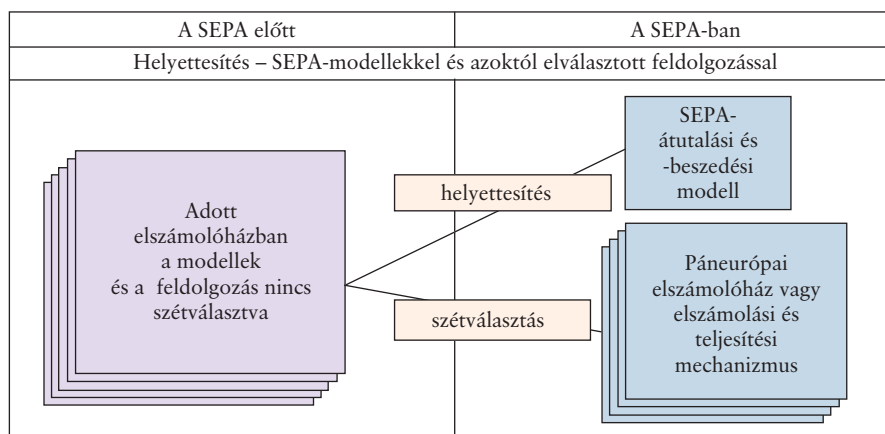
| A SEPA előtt | A SEPA-ban |
|---|---|

Helyettesítés – SEPA-modellekkel és azoktól elválasztott feldolgozással

Adott elszámolóházban a modellek és a feldolgozás nincs szétválasztva

helyettesítés

szétválasztás

SEPA-átutalási és -beszedési modell

Páneurópai elszámolóház vagy elszámolási és teljesítési mechanizmus